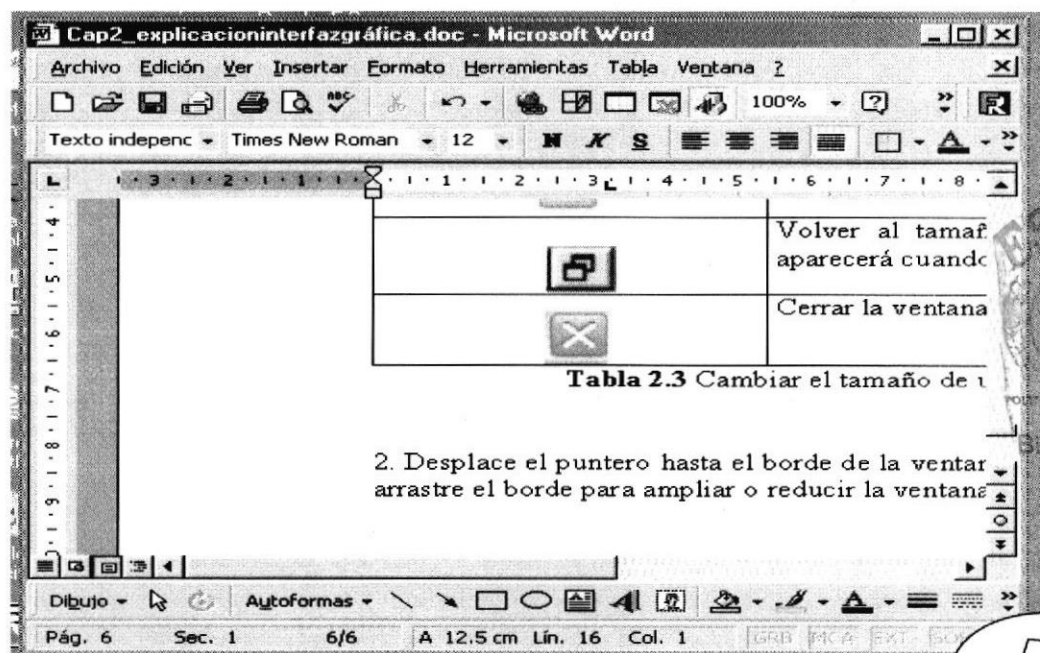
Cap2_explicacioninterfazgráfica.doc - Microsoft Word

Archivo Edición Ver Insertar Formato Herramientas Tabla Ventana ?

100%

Texto indepenc Times New Roman 12 N K S

| | Volver al tamañ aparecerá cuando |
|---|---|
| | Cerrar la ventana |

**Tabla 2.3** Cambiar el tamaño de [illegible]

2. Desplace el puntero hasta el borde de la ventar arrastre el borde para ampliar o reducir la ventana

Dibujo Autoformas

Pág. 6 Sec. 1 6/6 A 12.5 cm Lín. 16 Col. 1 GRB MCA EXT SOB